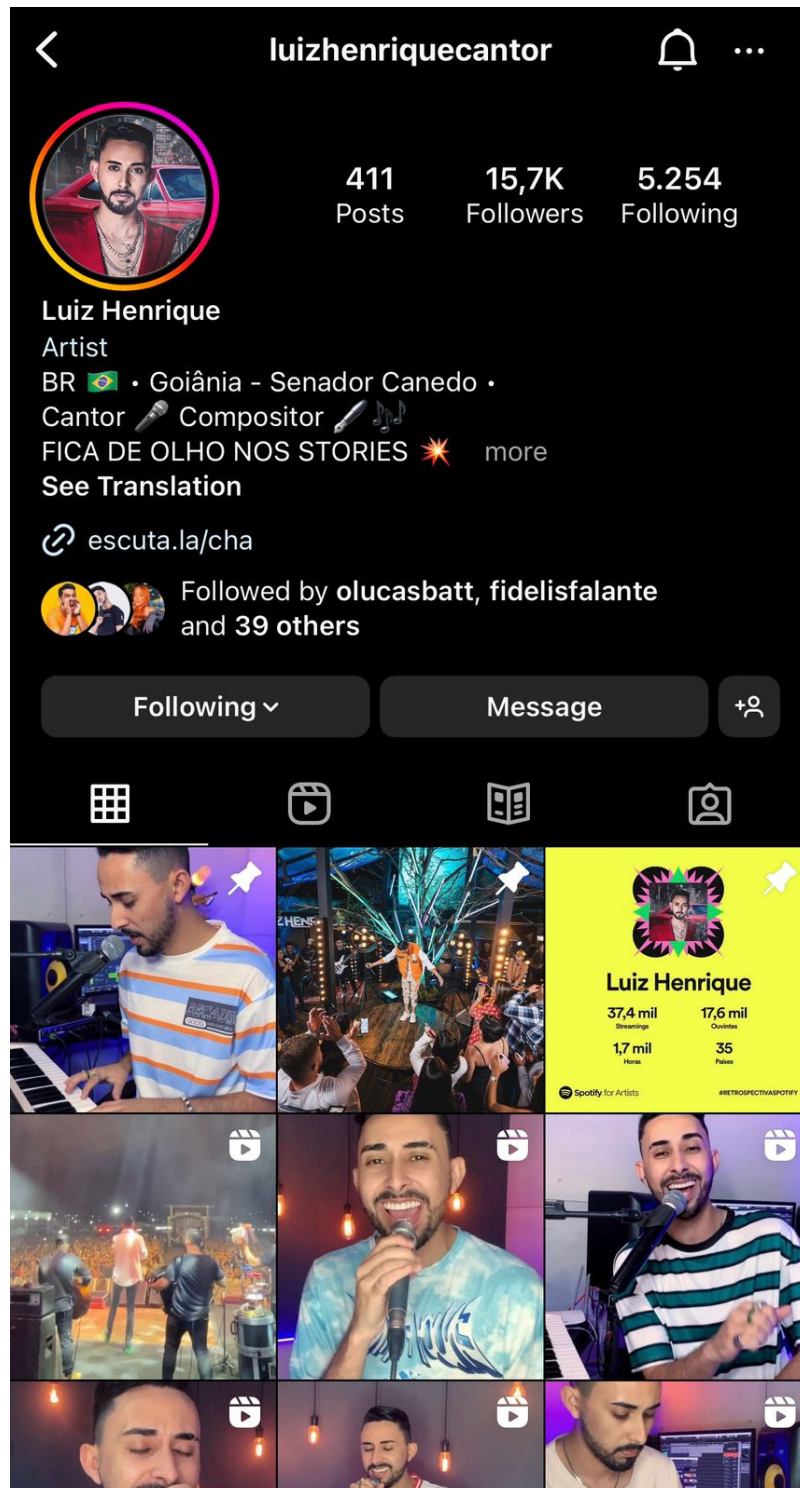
luizhenriquecantor

411 Posts
15,7K Followers
5.254 Following

Luiz Henrique
Artist
BR 🇧🇷 • Goiânia - Senador Canedo •
Cantor 🎤 Compositor 🖊️🎶
FICA DE OLHO NOS STORIES 💥 more
See Translation

escuta.la/cha

Followed by olucasbatt, fidelisfalante and 39 others

Following
Message

Luiz Henrique
37,4 mil Streamings
17,6 mil Ouvintes
1,7 mil Horas
35 Países
Spotify for Artists
#RETROSPECTIVASPOTIFY